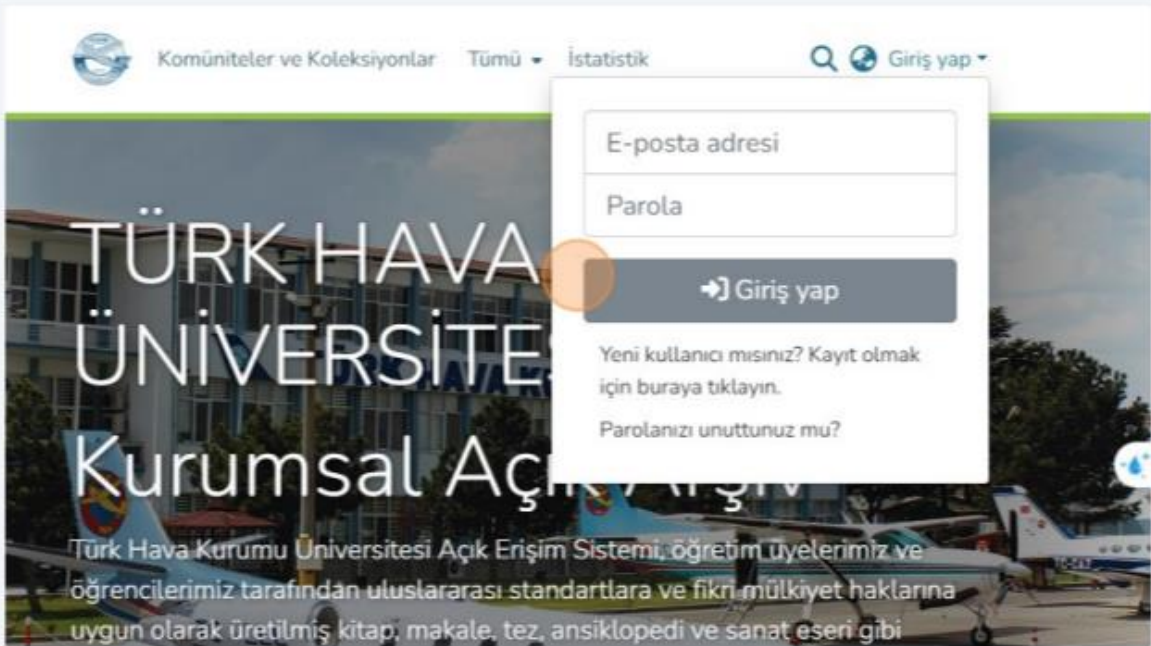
Komüniteler ve Koleksiyonlar Tümü İstatistik Giriş yap

E-posta adresi

Parola

Giriş yap

Yeni kullanıcı mısınız? Kayıt olmak için buraya tıklayın.

Parolanızı unuttunuz mu?

TÜRK HAVA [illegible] ÜNİVERSİTES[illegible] Kurumsal Açı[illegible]

Türk Hava Kurumu Üniversitesi Açık Erişim Sistemi, öğretim üyelerimiz ve öğrencilerimiz tarafından uluslararası standartlara ve fikri mülkiyet haklarına uygun olarak üretilmiş kitap, makale, tez, ansiklopedi ve sanat eseri gibi